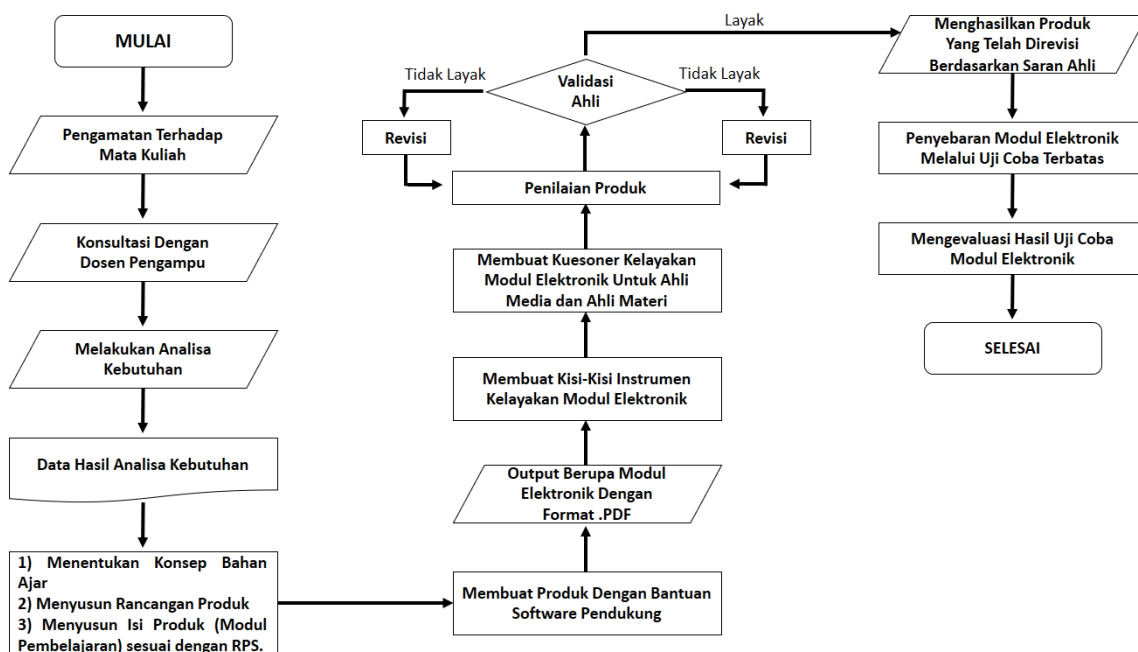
MULAI

Pengamatan Terhadap Mata Kuliah

Konsultasi Dengan Dosen Pengampu

Melakukan Analisa Kebutuhan

Data Hasil Analisa Kebutuhan

1) Menentukan Konsep Bahan Ajar
2) Menyusun Rancangan Produk
3) Menyusun Isi Produk (Modul Pembelajaran) sesuai dengan RPS.

Membuat Produk Dengan Bantuan Software Pendukung

Output Berupa Modul Elektronik Dengan Format .PDF

Membuat Kisi-Kisi Instrumen Kelayakan Modul Elektronik

Membuat Kuesoner Kelayakan Modul Elektronik Untuk Ahli Media dan Ahli Materi

Penilaian Produk

Revisi

Revisi

Tidak Layak

Validasi Ahli

Tidak Layak

Layak

Menghasilkan Produk Yang Telah Direvisi Berdasarkan Saran Ahli

Penyebaran Modul Elektronik Melalui Uji Coba Terbatas

Mengevaluasi Hasil Uji Coba Modul Elektronik

SELESAI